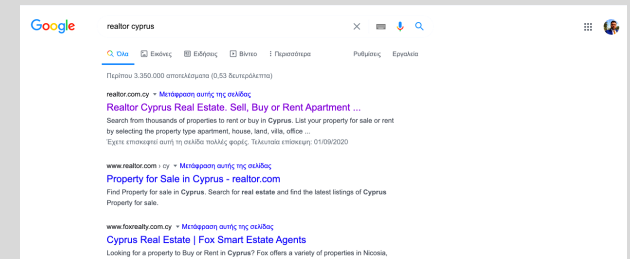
Google

realtor cyprus

Όλα Εικόνες Ειδήσεις Βίντεο Περισσότερα Ρυθμίσεις Εργαλεία

Περίπου 3.350.000 αποτελέσματα (0,53 δευτερόλεπτα)

realtor.com.cy ▾ Μετάφραση αυτής της σελίδας

Realtor Cyprus Real Estate. Sell, Buy or Rent Apartment ...

Search from thousands of properties to rent or buy in Cyprus. List your property for sale or rent by selecting the property type apartment, house, land, villa, office ...

Έχετε επισκεφτεί αυτή τη σελίδα πολλές φορές. Τελευταία επίσκεψη: 01/09/2020

www.realtor.com › cy ▾ Μετάφραση αυτής της σελίδας

Property for Sale in Cyprus - realtor.com

Find Property for sale in Cyprus. Search for real estate and find the latest listings of Cyprus Property for sale.

www.foxrealty.com.cy ▾ Μετάφραση αυτής της σελίδας

Cyprus Real Estate | Fox Smart Estate Agents

Looking for a property to Buy or Rent in Cyprus? Fox offers a variety of properties in Nicosia, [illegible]